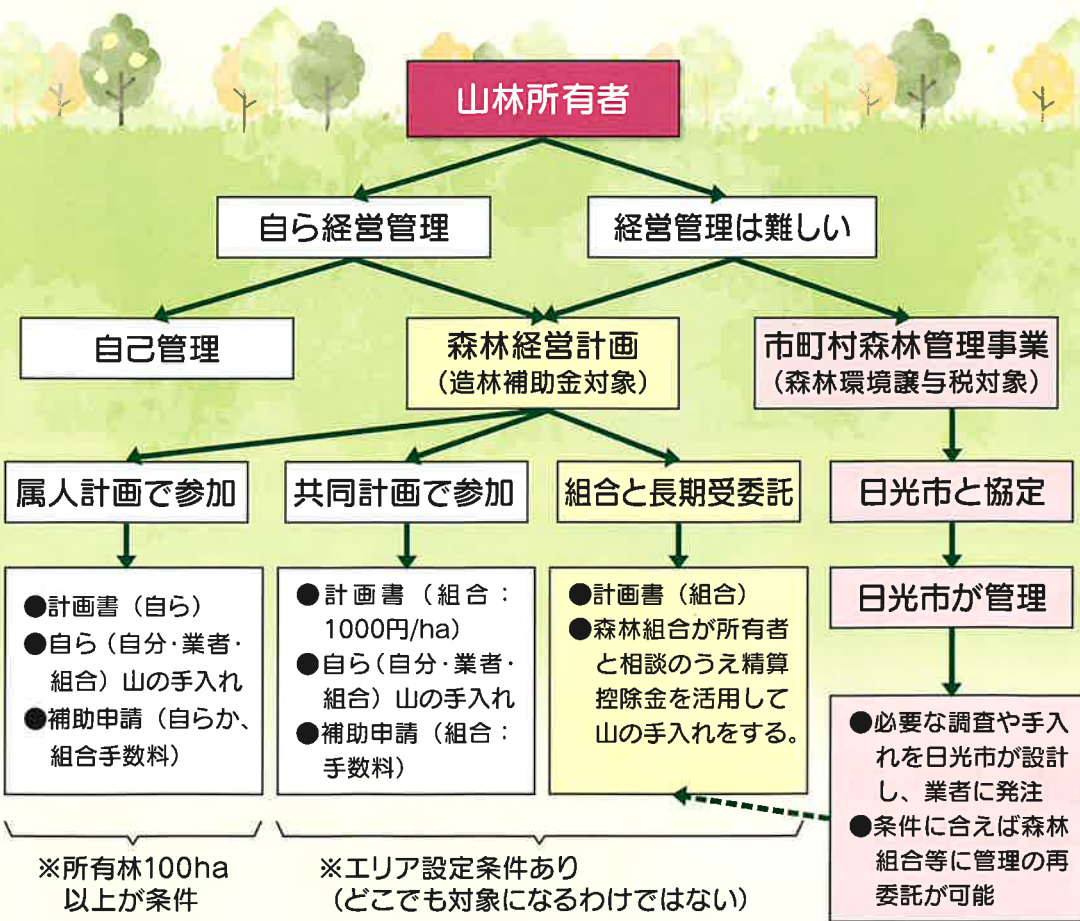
山林所有者

自ら経営管理

経営管理は難しい

自己管理

森林経営計画
（造林補助金対象）

市町村森林管理事業
（森林環境譲与税対象）

属人計画で参加

共同計画で参加

組合と長期受委託

日光市と協定

日光市が管理

●計画書（自ら）
●自ら（自分･業者･組合）山の手入れ
●補助申請（自らか、組合手数料）

●計画書（組合：1000円/ha）
●自ら（自分･業者･組合）山の手入れ
●補助申請（組合：手数料）

●計画書（組合）
●森林組合が所有者と相談のうえ精算控除金を活用して山の手入れをする。

●必要な調査や手入れを日光市が設計し、業者に発注
●条件に合えば森林組合等に管理の再委託が可能

※所有林100ha以上が条件

※エリア設定条件あり
（どこでも対象になるわけではない）